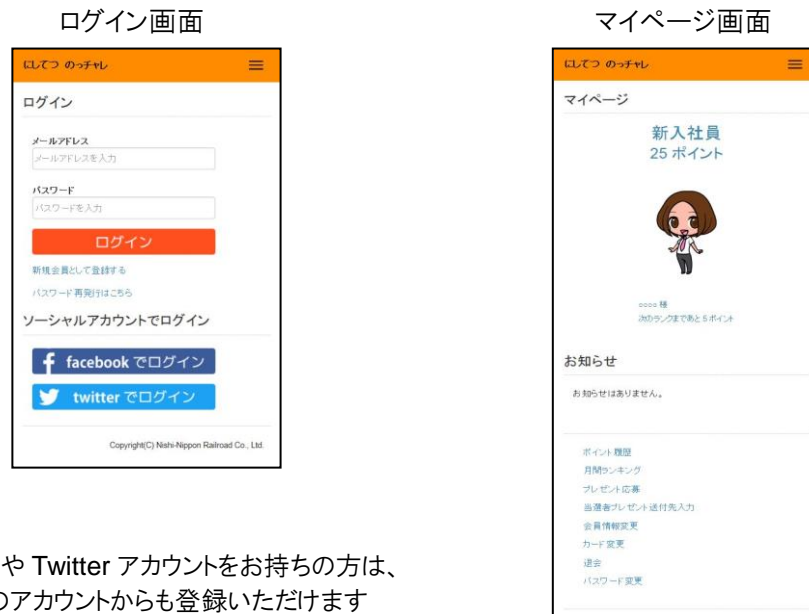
ログイン画面

にしてつ のっチャレ

ログイン

メールアドレス

メールアドレスを入力

パスワード

パスワードを入力

ログイン

新規会員として登録する

パスワード再発行はこちら

ソーシャルアカウントでログイン

facebook でログイン

twitter でログイン

Copyright(C) Nishi-Nippon Railroad Co., Ltd.

マイページ画面

にしてつ のっチャレ

マイページ

新入社員

25 ポイント

○○○○ 様

次のランクまであと 5 ポイント

お知らせ

お知らせはありません。

ポイント履歴

月間ランキング

プレゼント応募

当選者プレゼント送付先入力

会員情報変更

カード変更

退会

パスワード変更

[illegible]や Twitter アカウントをお持ちの方は、

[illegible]のアカウントからも登録いただけます